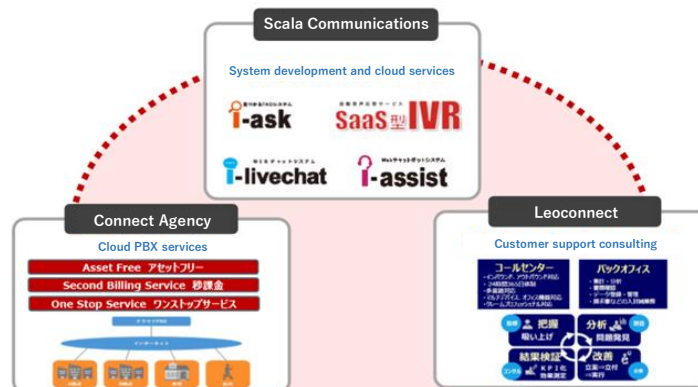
Scala Communications

System development and cloud services

i-ask

SaaS型IVR

i-livechat

i-assist

Connect Agency

Cloud PBX services

Asset Free アセットフリー

Second Billing Service 秒課金

One Stop Service ワンストップサービス

Leoconnect

Customer support consulting

コールセンター

バックオフィス

把握

分析

問題発見

結果検証

改善

KPI化

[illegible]